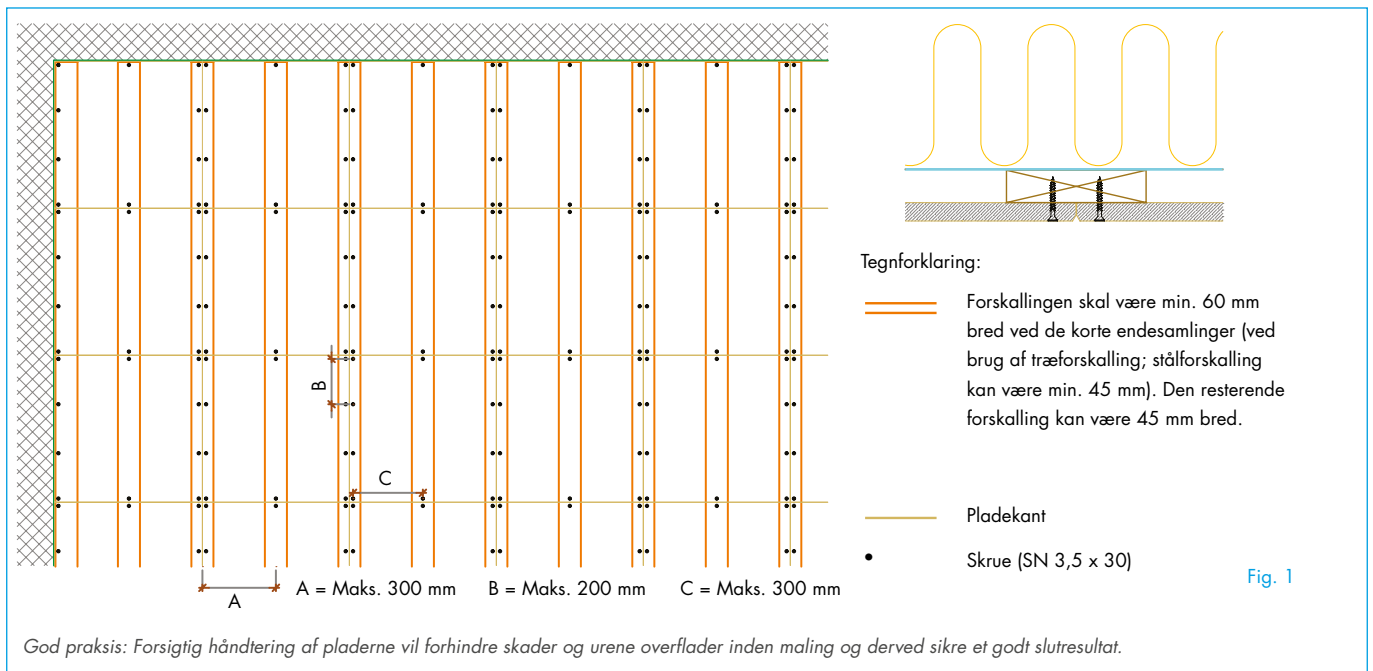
B

C

A

A = Maks. 300 mm B = Maks. 200 mm C = Maks. 300 mm

Tegnforklaring:

Forskallingen skal være min. 60 mm bred ved de korte endesamlinger (ved brug af træforskalling; stålforskalling kan være min. 45 mm). Den resterende forskalling kan være 45 mm bred.

Pladekant

Skrue (SN 3,5 x 30)

Fig. 1

God praksis: Forsigtig håndtering af pladerne vil forhindre skader og urene overflader inden maling og derved sikre et godt slutresultat.